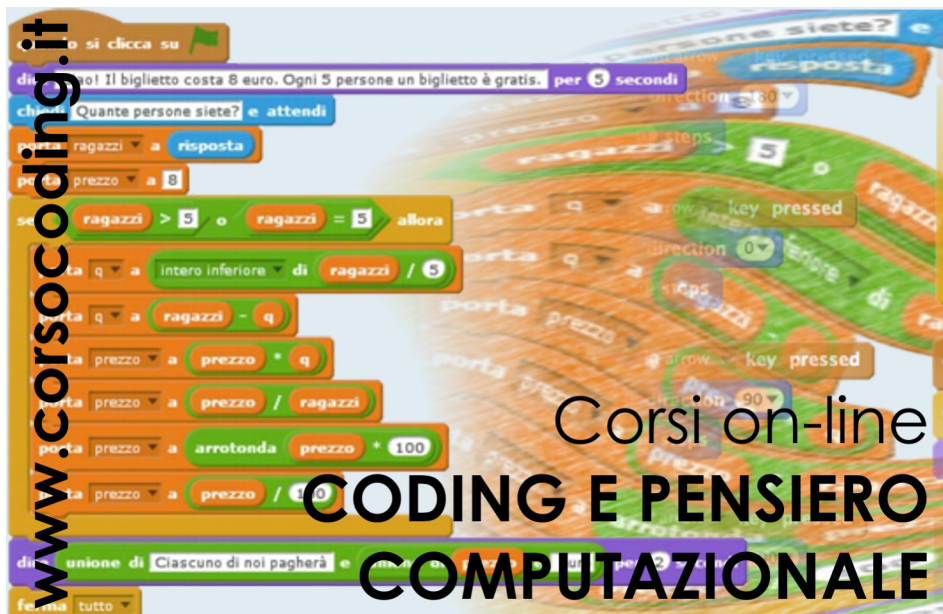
www.corsocoding.it

o si clicca su

di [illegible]no! Il biglietto costa 8 euro. Ogni 5 persone un biglietto è gratis. per 5 secondi
chi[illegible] Quante persone siete? e attendi
porta ragazzi a risposta
porta prezzo a 8
se ragazzi > 5 o ragazzi = 5 allora
porta q a intero inferiore di ragazzi / 5
porta q a ragazzi - q
porta prezzo a prezzo * q
porta prezzo a prezzo / ragazzi
porta prezzo a arrotonda prezzo * 100
porta prezzo a prezzo / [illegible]
di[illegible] unione di Ciascuno di noi pagherà e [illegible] per 2 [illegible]
ferma tutto

Corsi on-line
CODING E PENSIERO COMPUTAZIONALE